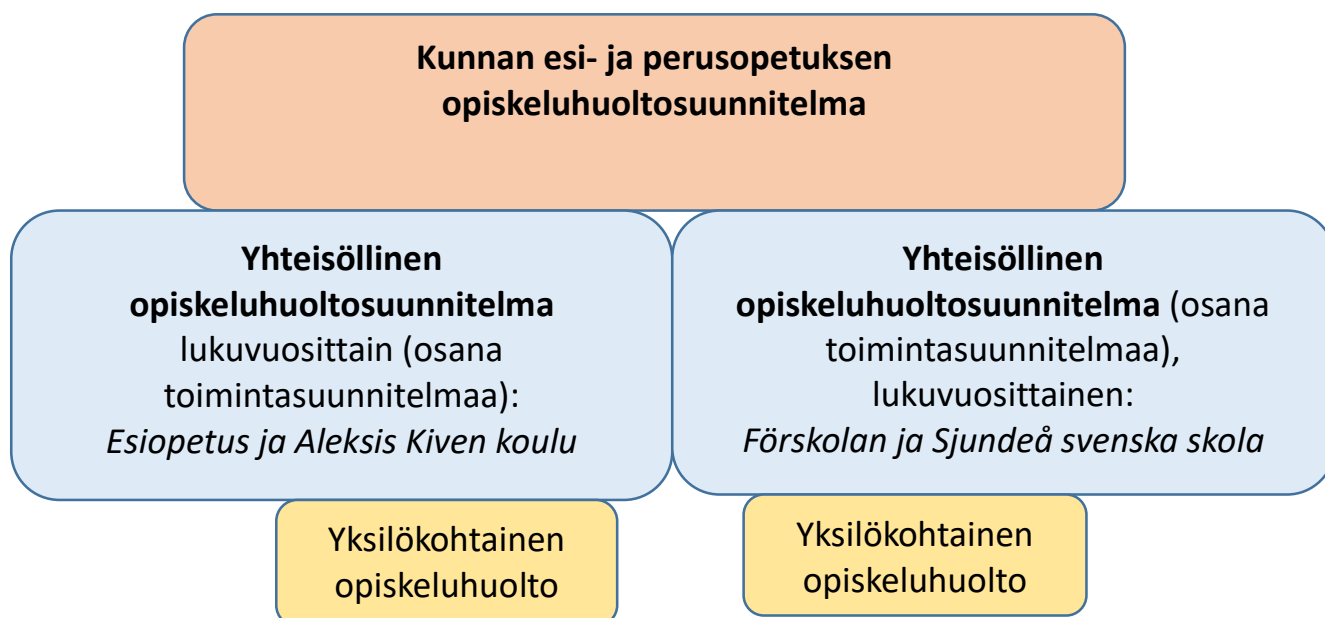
Kunnan esi- ja perusopetuksen opiskeluhuoltosuunnitelma

Yhteisöllinen opiskeluhuoltosuunnitelma lukuvuosittain (osana toimintasuunnitelmaa): *Esiopetus ja Aleksis Kiven koulu*

Yhteisöllinen opiskeluhuoltosuunnitelma (osana toimintasuunnitelmaa), lukuvuosittainen: *Förskolan ja Sjundeå svenska skola*

Yksilökohtainen opiskeluhuolto

Yksilökohtainen opiskeluhuolto